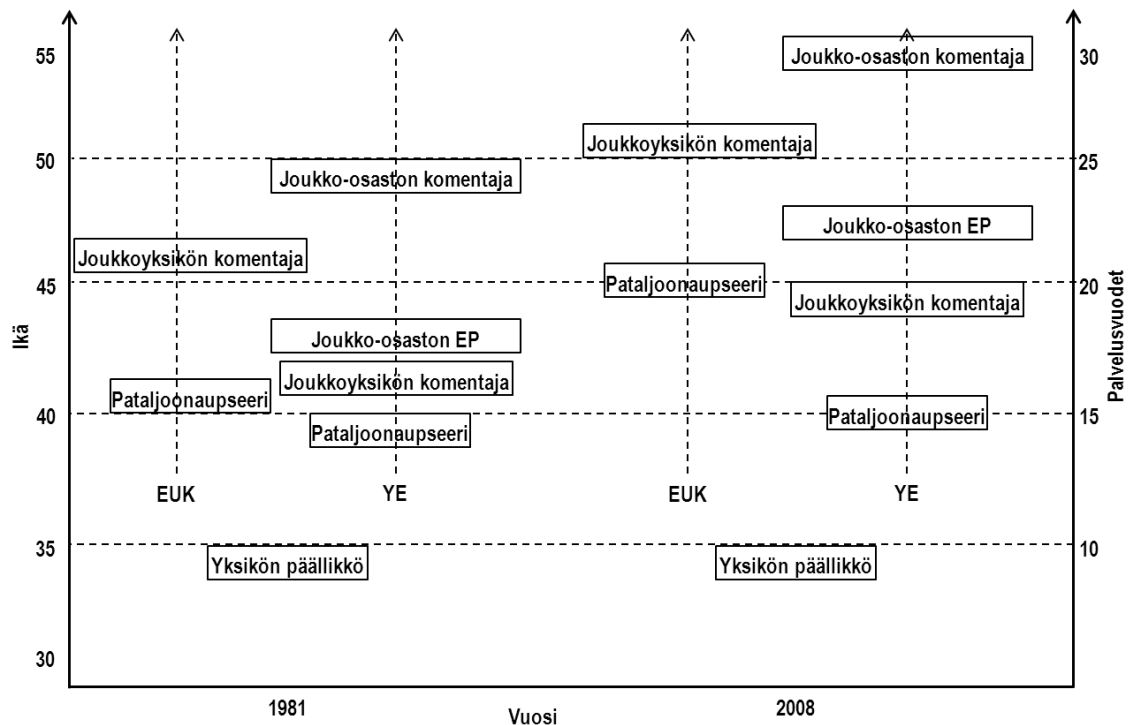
Ikä

55
50
45
40
35
30

Palvelusvuodet

30
25
20
15
10

Joukko-osaston komentaja
Joukkoyksikön komentaja
Joukko-osaston komentaja
Joukko-osaston EP
Joukkoyksikön komentaja
Pataljoonaupseeri
Joukkoyksikön komentaja
Joukko-osaston EP
Joukkoyksikön komentaja
Pataljoonaupseeri
Pataljoonaupseeri
Pataljoonaupseeri

EUK
YE
EUK
YE

Yksikön päällikkö
Yksikön päällikkö

1981
Vuosi
2008